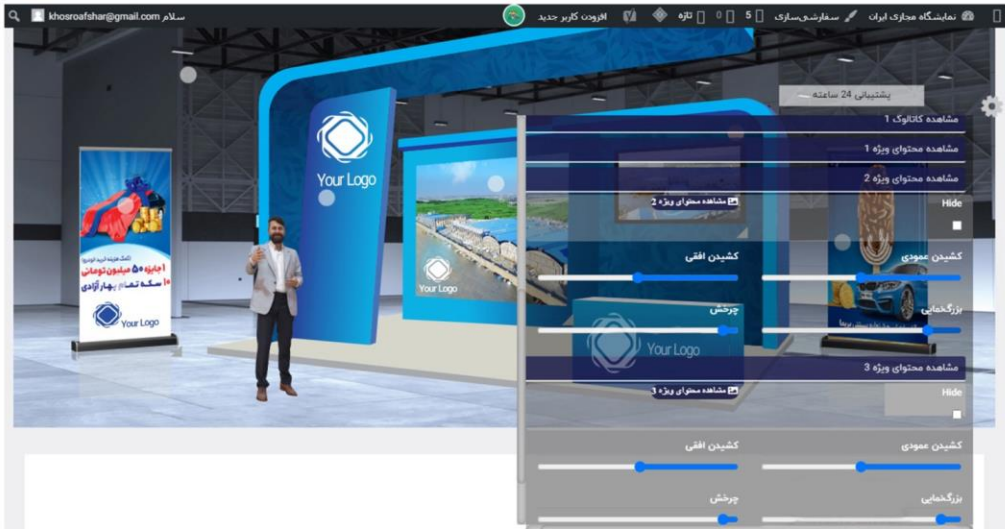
khosroafshar@gmail.com سلام

نمایشگاه مجازی ایران سفارشی‌سازی 5 0 تازه افزودن کاربر جدید

پشتیبانی 24 ساعته

مشاهده کاتالوگ 1

مشاهده محتوای ویژه 1

مشاهده محتوای ویژه 2

Hide

کشیدن عمودی

کشیدن افقی

بزرگنمایی

چرخش

مشاهده محتوای ویژه 3

Hide

کشیدن عمودی

کشیدن افقی

بزرگنمایی

چرخش

Your Logo

Your Logo

Your Logo

Your Logo

مشاهده محتوای ویژه 2

مشاهده محتوای ویژه 3

1 جایزه 50 میلیون تومانی

10 سکه تمام بهار آزادی